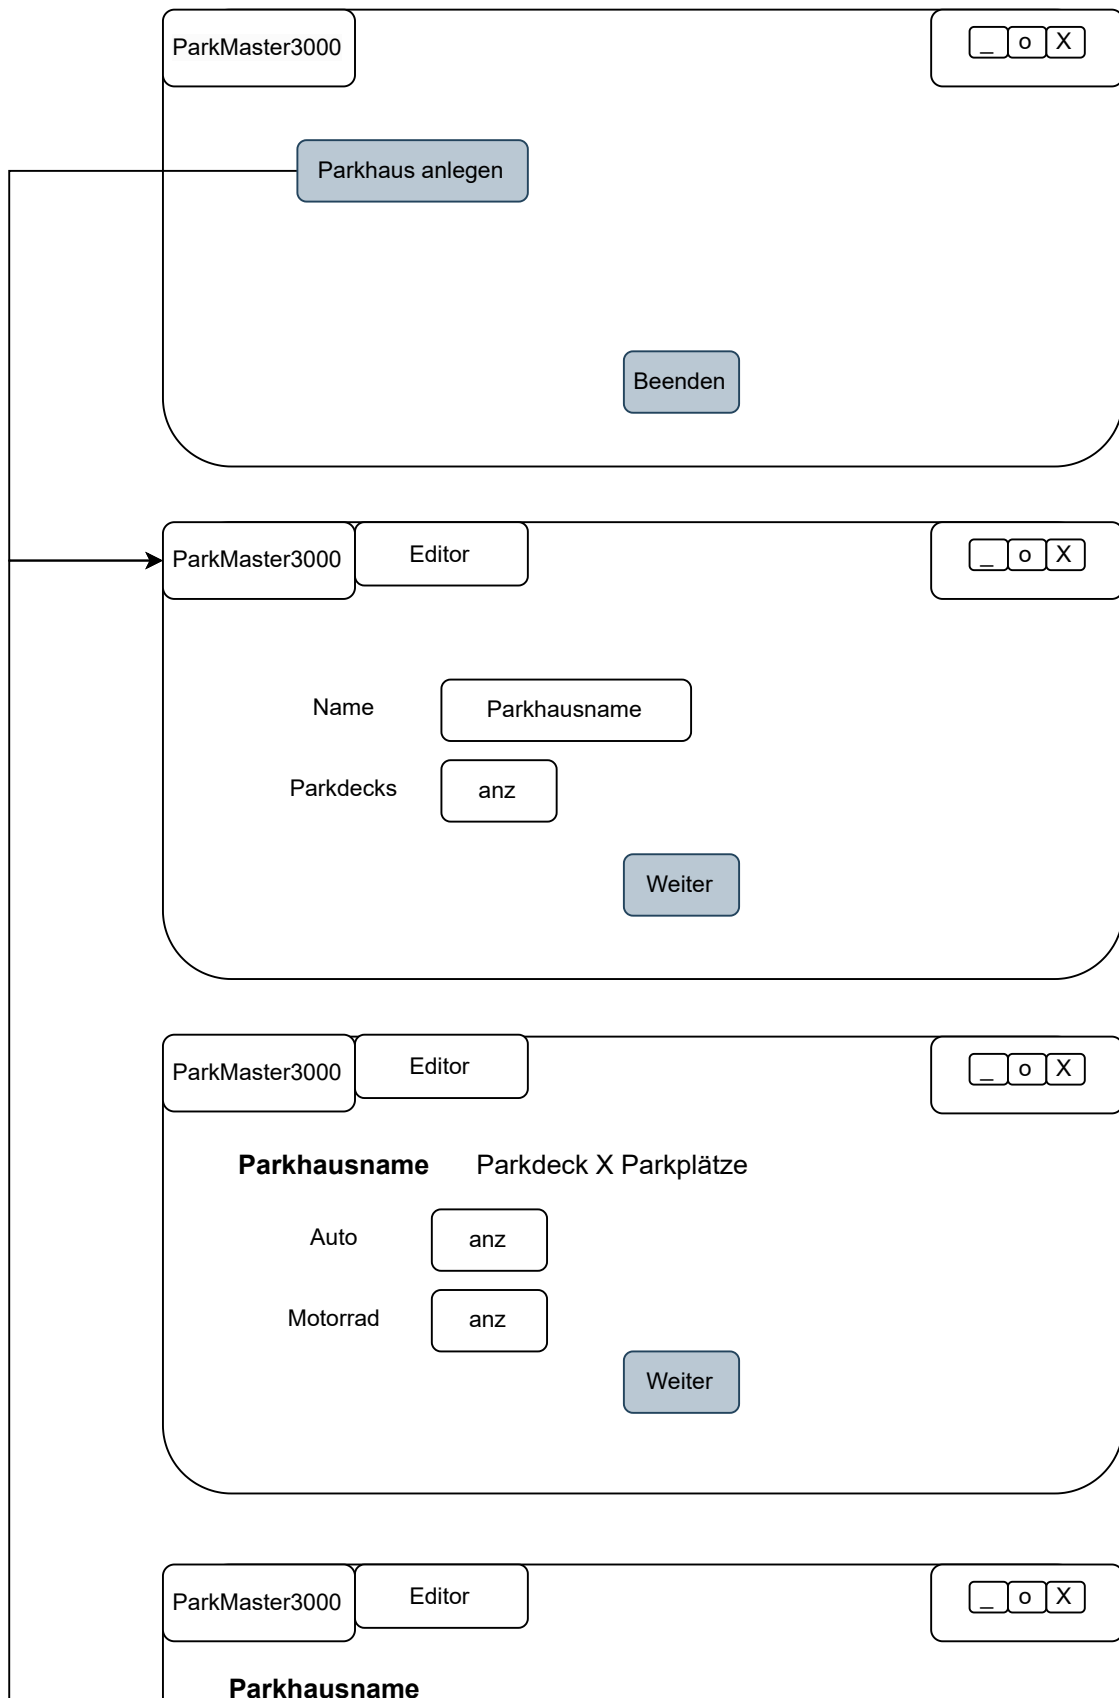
ParkMaster3000

_ o X

Parkhaus anlegen

Beenden

ParkMaster3000 Editor

_ o X

Name Parkhausname

Parkdecks anz

Weiter

ParkMaster3000 Editor

_ o X

**Parkhausname** Parkdeck X Parkplätze

Auto anz

Motorrad anz

Weiter

ParkMaster3000 Editor

_ o X

**Parkhausname**